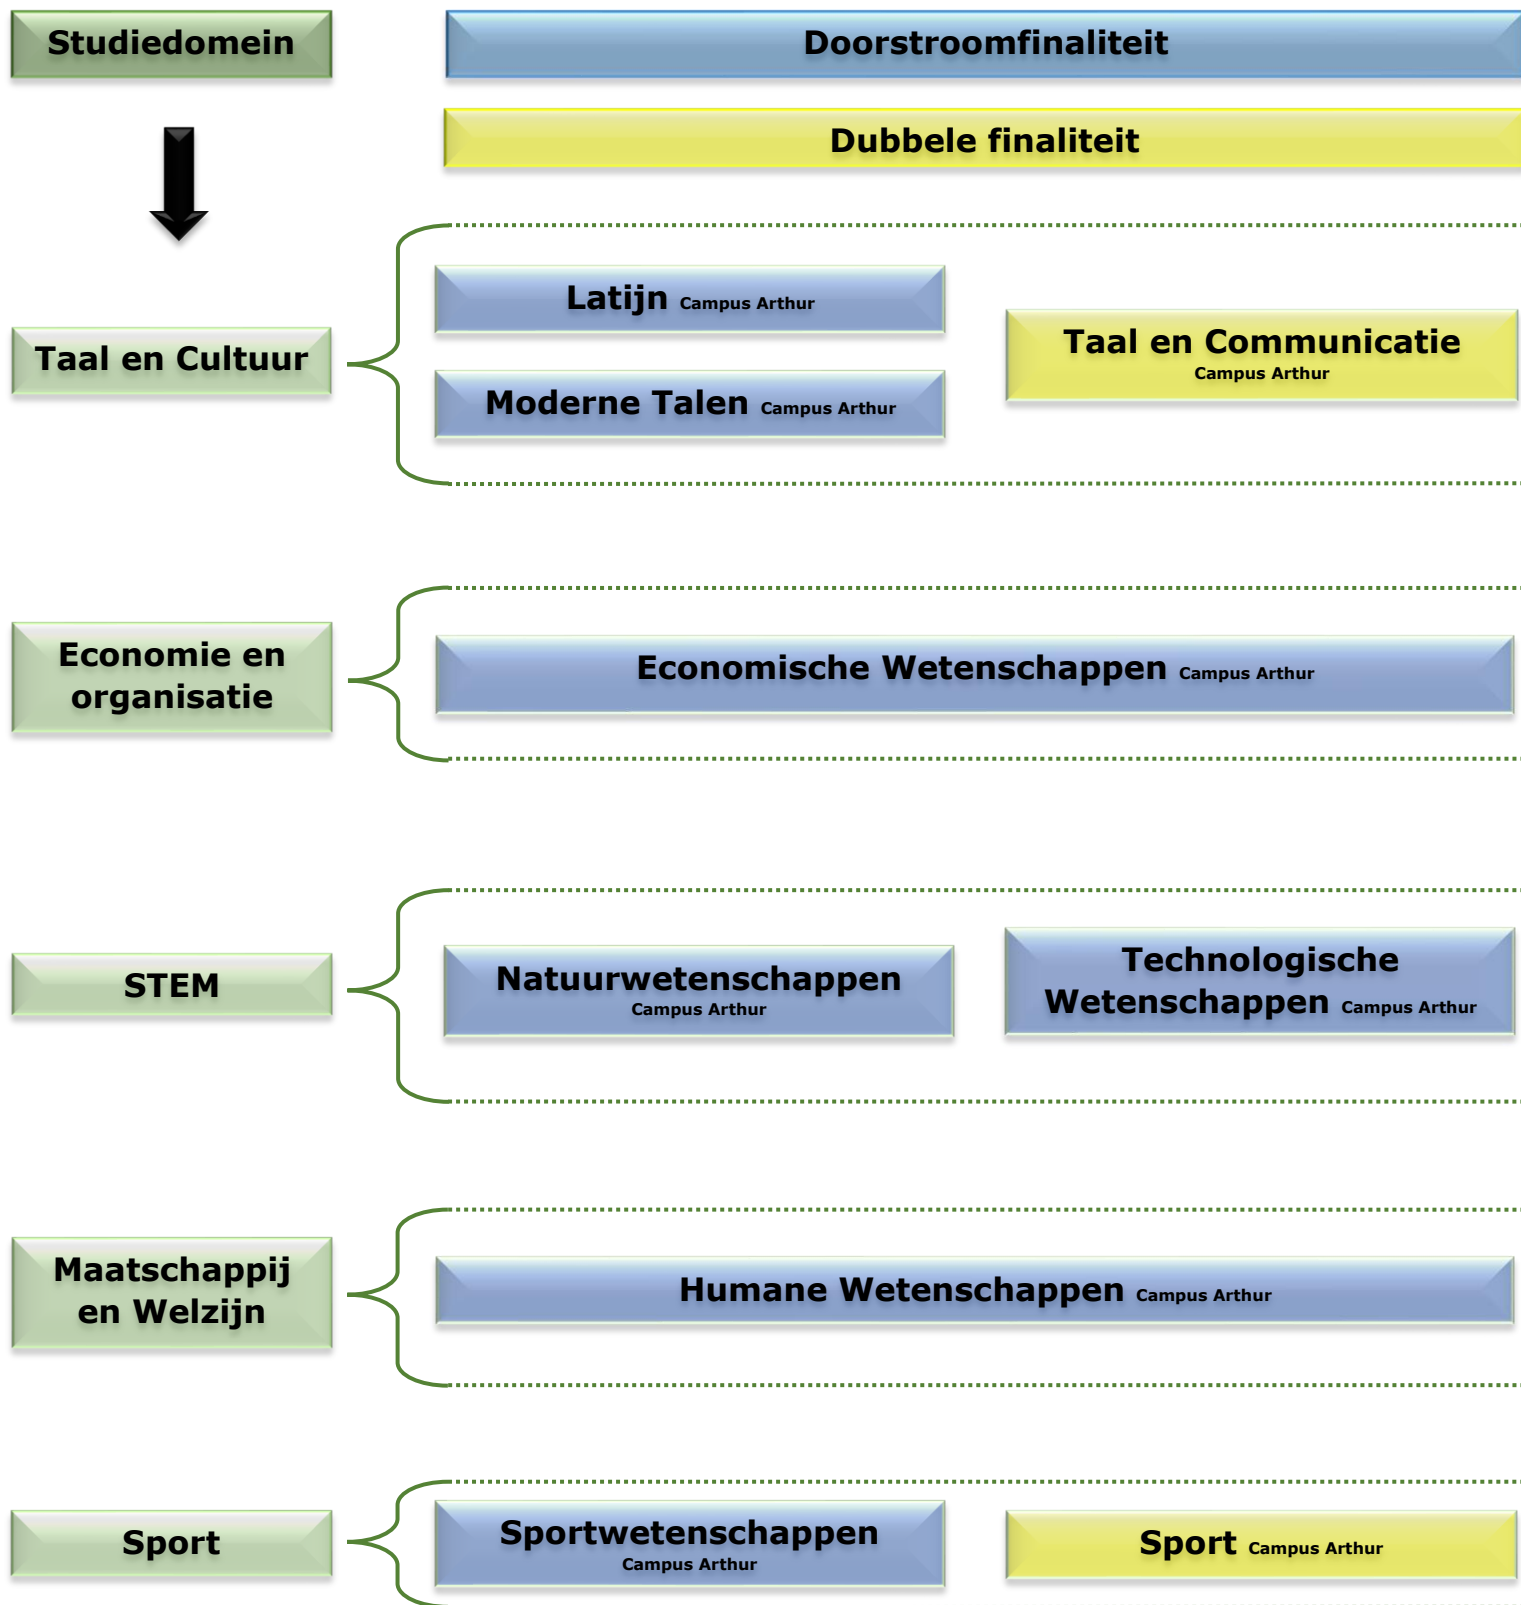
Studiedomein

Doorstroomfinaliteit

Dubbele finaliteit

Taal en Cultuur

Latijn Campus Arthur

Moderne Talen Campus Arthur

Taal en Communicatie Campus Arthur

Economie en organisatie

Economische Wetenschappen Campus Arthur

STEM

Natuurwetenschappen Campus Arthur

Technologische Wetenschappen Campus Arthur

Maatschappij en Welzijn

Humane Wetenschappen Campus Arthur

Sport

Sportwetenschappen Campus Arthur

Sport Campus Arthur